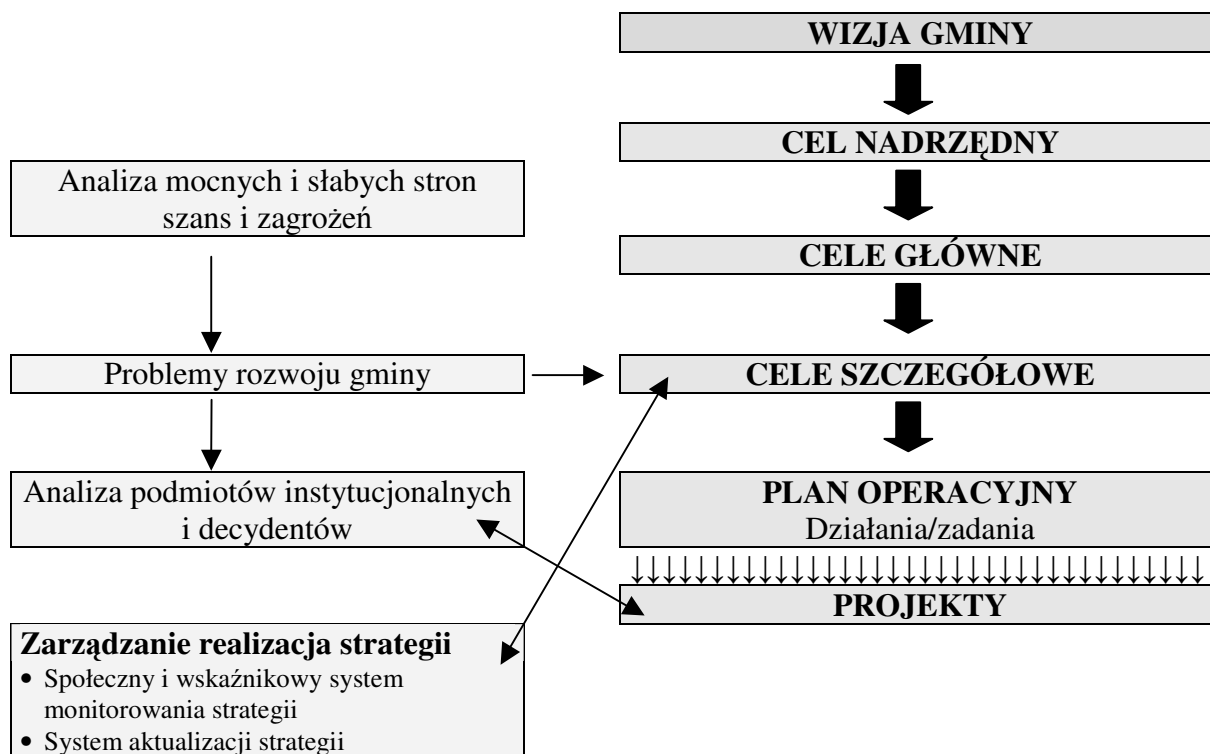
WIZJA GMINY

CEL NADRZĘDNY

Analiza mocnych i słabych stron szans i zagrożeń

CELE GŁÓWNE

Problemy rozwoju gminy

CELE SZCZEGÓŁOWE

Analiza podmiotów instytucjonalnych i decydentów

PLAN OPERACYJNY
Działania/zadania

PROJEKTY

Zarządzanie realizacja strategii
• Społeczny i wskaźnikowy system monitorowania strategii
• System aktualizacji strategii